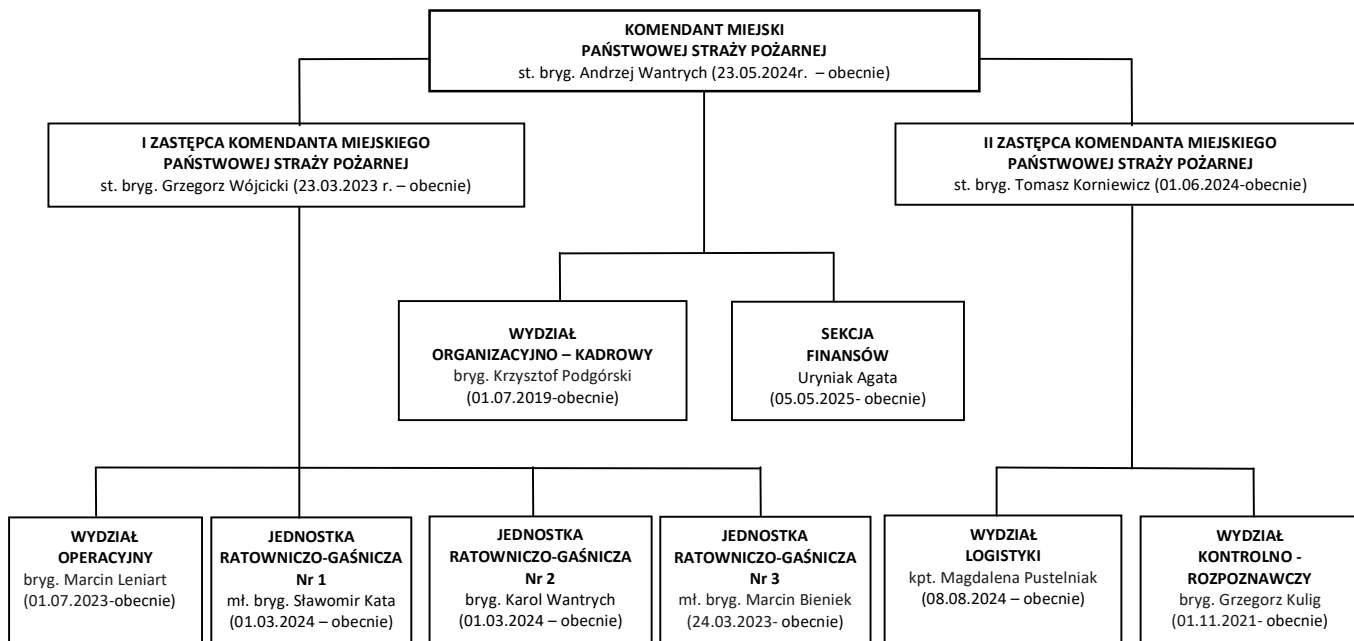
KOMENDANT MIEJSKI
PAŃSTWOWEJ STRAŻY POŻARNEJ
st. bryg. Andrzej Wantrych (23.05.2024r. – obecnie)

I ZASTĘPCA KOMENDANTA MIEJSKIEGO
PAŃSTWOWEJ STRAŻY POŻARNEJ
st. bryg. Grzegorz Wójcicki (23.03.2023 r. – obecnie)

II ZASTĘPCA KOMENDANTA MIEJSKIEGO
PAŃSTWOWEJ STRAŻY POŻARNEJ
st. bryg. Tomasz Korniewicz (01.06.2024-obecnie)

WYDZIAŁ
ORGANIZACYJNO – KADROWY
bryg. Krzysztof Podgórski
(01.07.2019-obecnie)

SEKCJA
FINANSÓW
Uryniak Agata
(05.05.2025- obecnie)

WYDZIAŁ
OPERACYJNY
bryg. Marcin Leniart
(01.07.2023-obecnie)

JEDNOSTKA
RATOWNICZO-GAŚNICZA
Nr 1
mł. bryg. Sławomir Kata
(01.03.2024 – obecnie)

JEDNOSTKA
RATOWNICZO-GAŚNICZA
Nr 2
bryg. Karol Wantrych
(01.03.2024 – obecnie)

JEDNOSTKA
RATOWNICZO-GAŚNICZA
Nr 3
mł. bryg. Marcin Bieniek
(24.03.2023- obecnie)

WYDZIAŁ
LOGISTYKI
kpt. Magdalena Pustelniak
(08.08.2024 – obecnie)

WYDZIAŁ
KONTROLNO -
ROZPOZNAWCZY
bryg. Grzegorz Kulig
(01.11.2021- obecnie)